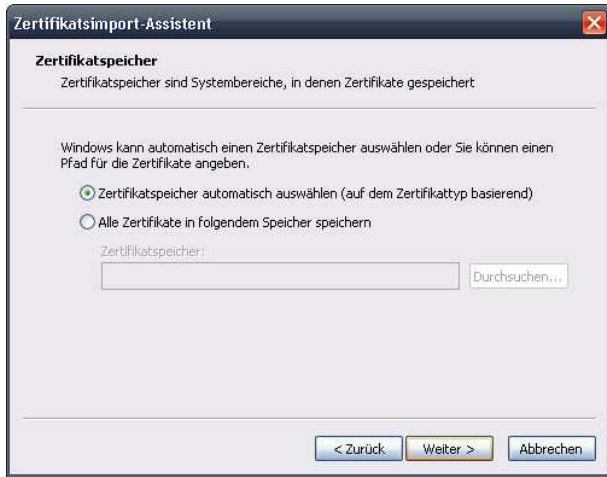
Zertifikatsimport-Assistent

Zertifikatspeicher
Zertifikatspeicher sind Systembereiche, in denen Zertifikate gespeichert

Windows kann automatisch einen Zertifikatspeicher auswählen oder Sie können einen Pfad für die Zertifikate angeben.

Zertifikatspeicher automatisch auswählen (auf dem Zertifikattyp basierend)

Alle Zertifikate in folgendem Speicher speichern

Zertifikatspeicher:

Durchsuchen...

< Zurück
Weiter >
Abbrechen